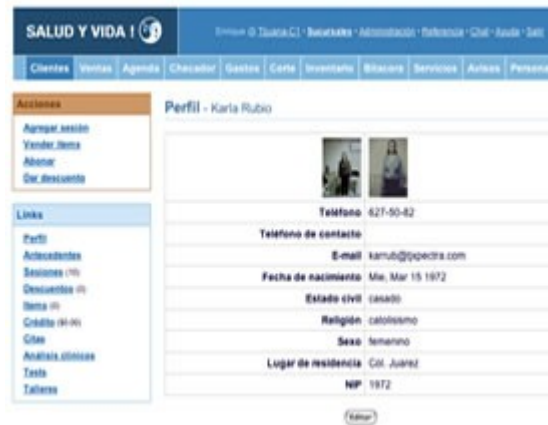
SALUD Y VIDA !

Enrique @ Tijuana C1 · Sucursales · Administración · Referencia · Chat · Ayuda · Salir

Clientes | Ventas | Agenda | Checador | Gastos | Corte | Inventario | Bitacora | Servicios | Avisos | Personal

Acciones
Agregar sesión
Vender items
Abonar
Dar descuento

Links
Perfil
Antecedentes
Sesiones (10)
Descuentos (0)
Items (0)
Crédito ($0.00)
Citas
Analisis clinicos
Tests
Talleres

Perfil - Karla Rubio

| | |
|---|---|
| Teléfono | 627-50-82 |
| Teléfono de contacto | |
| E-mail | karrub@tjspectra.com |
| Fecha de nacimiento | Mie, Mar 15 1972 |
| Estado civil | casado |
| Religión | catolisismo |
| Sexo | femenino |
| Lugar de residencia | Col. Juarez |
| NIP | 1972 |

Editar